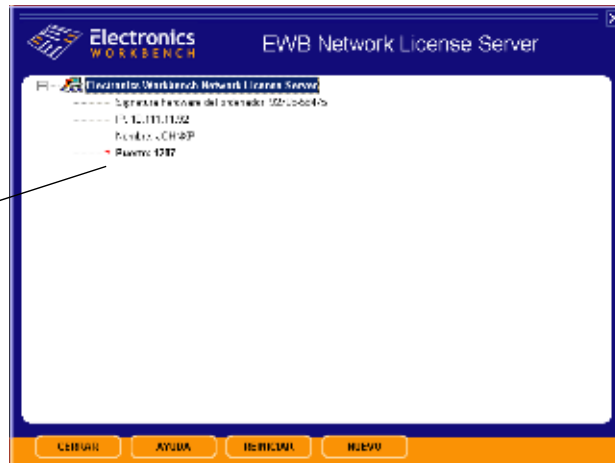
Electronics WORKBENCH

EWB Network License Server

Electronics Workbench Network License Server

Signatura hardware del ordenador: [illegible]

IP: 10.111.11.92

Nombre: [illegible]

Puerto: 1287

CERRAR

AYUDA

REINICIAR

NUEVO